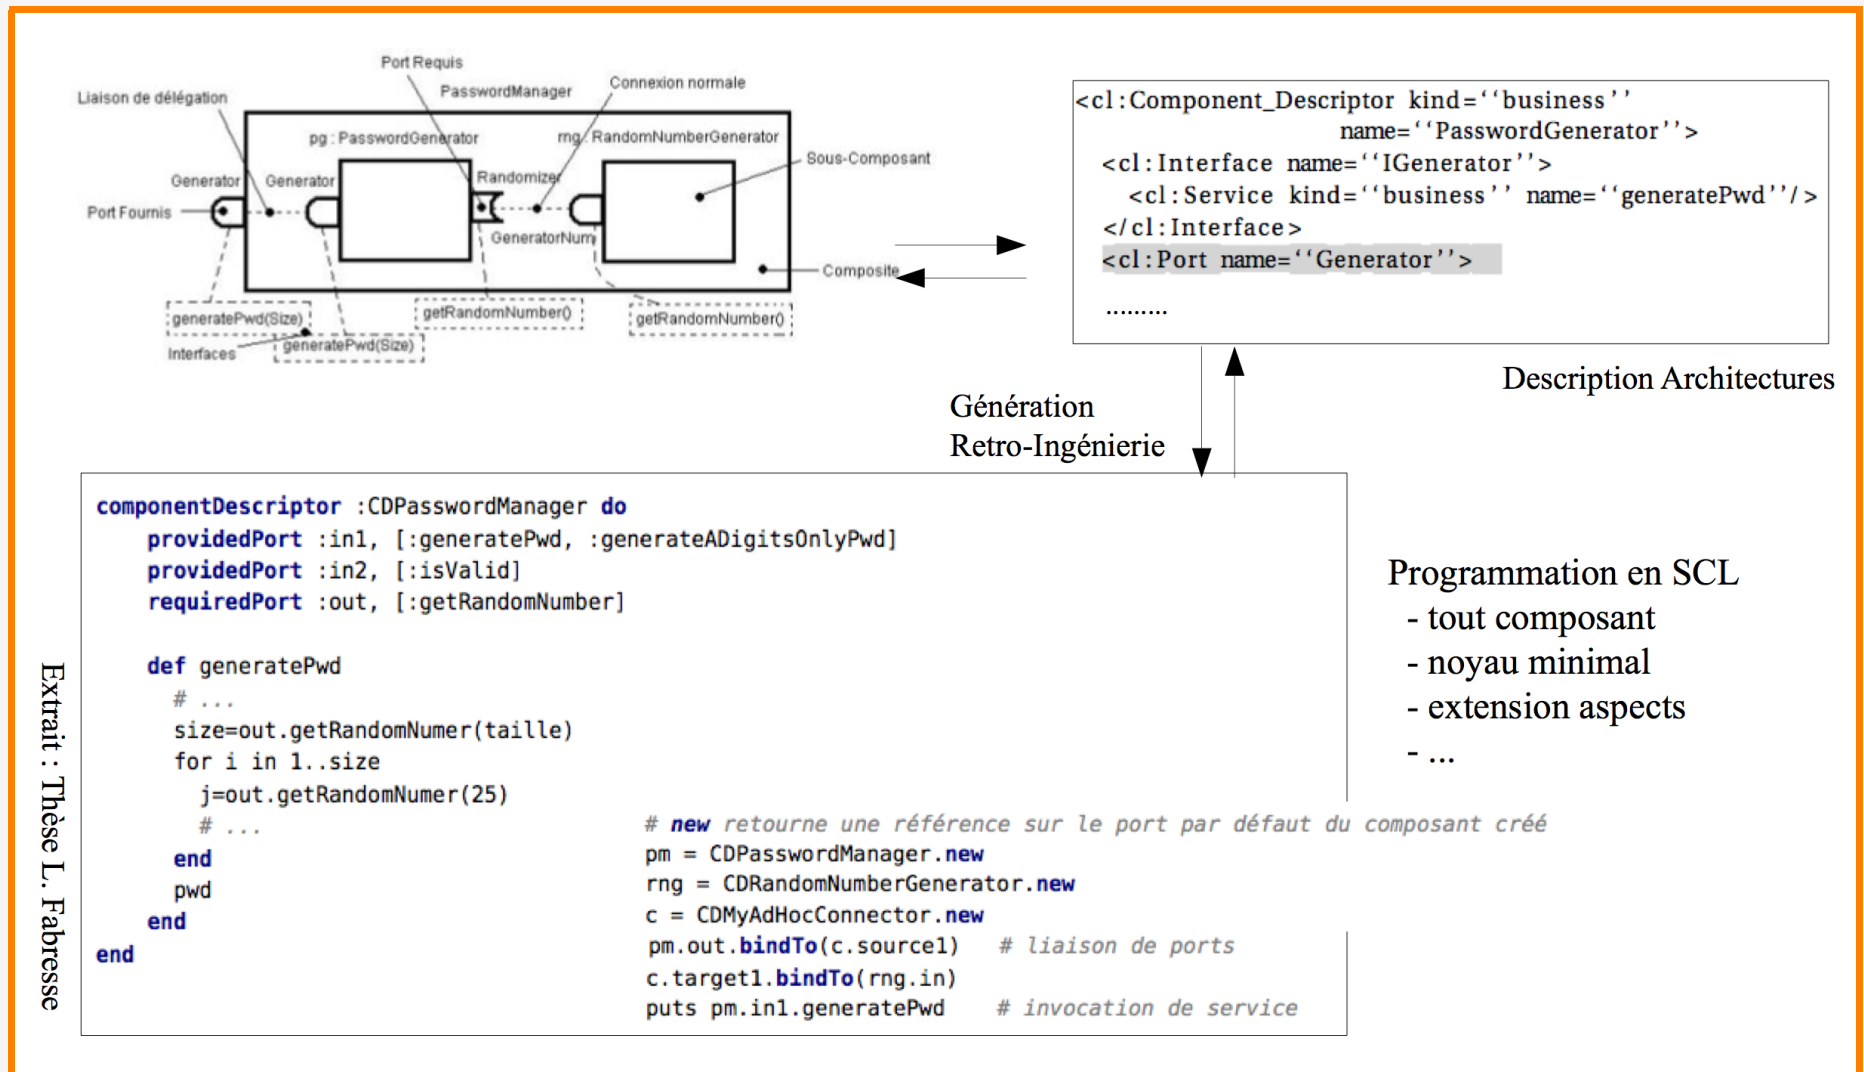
Port Requis
PasswordManager
Connexion normale
Liaison de délégation
pg : PasswordGenerator
rng : RandomNumberGenerator
Sous-Composant
Generator
Generator
Randomizer
Port Fournis
GeneratorNum
Composite
generatePwd(Size)
getRandomNumber()
getRandomNumber()
Interfaces
generatePwd(Size)

<cl:Component_Descriptor kind=''business''
name=''PasswordGenerator''>
<cl:Interface name=''IGenerator''>
<cl:Service kind=''business'' name=''generatePwd''/>
</cl:Interface>
<cl:Port name=''Generator''>
.........

Description Architectures

Génération
Retro-Ingénierie

```
componentDescriptor :CDPasswordManager do
    providedPort :in1, [:generatePwd, :generateADigitsOnlyPwd]
    providedPort :in2, [:isValid]
    requiredPort :out, [:getRandomNumber]

    def generatePwd
      # ...
      size=out.getRandomNumer(taille)
      for i in 1..size
        j=out.getRandomNumer(25)
        # ...
      end
      pwd
    end
end
```

```
# new retourne une référence sur le port par défaut du composant créé
pm = CDPasswordManager.new
rng = CDRandomNumberGenerator.new
c = CDMyAdHocConnector.new
pm.out.bindTo(c.source1)   # liaison de ports
c.target1.bindTo(rng.in)
puts pm.in1.generatePwd    # invocation de service
```

Programmation en SCL
- tout composant
- noyau minimal
- extension aspects
- ...

Extrait : Thèse L. Fabresse